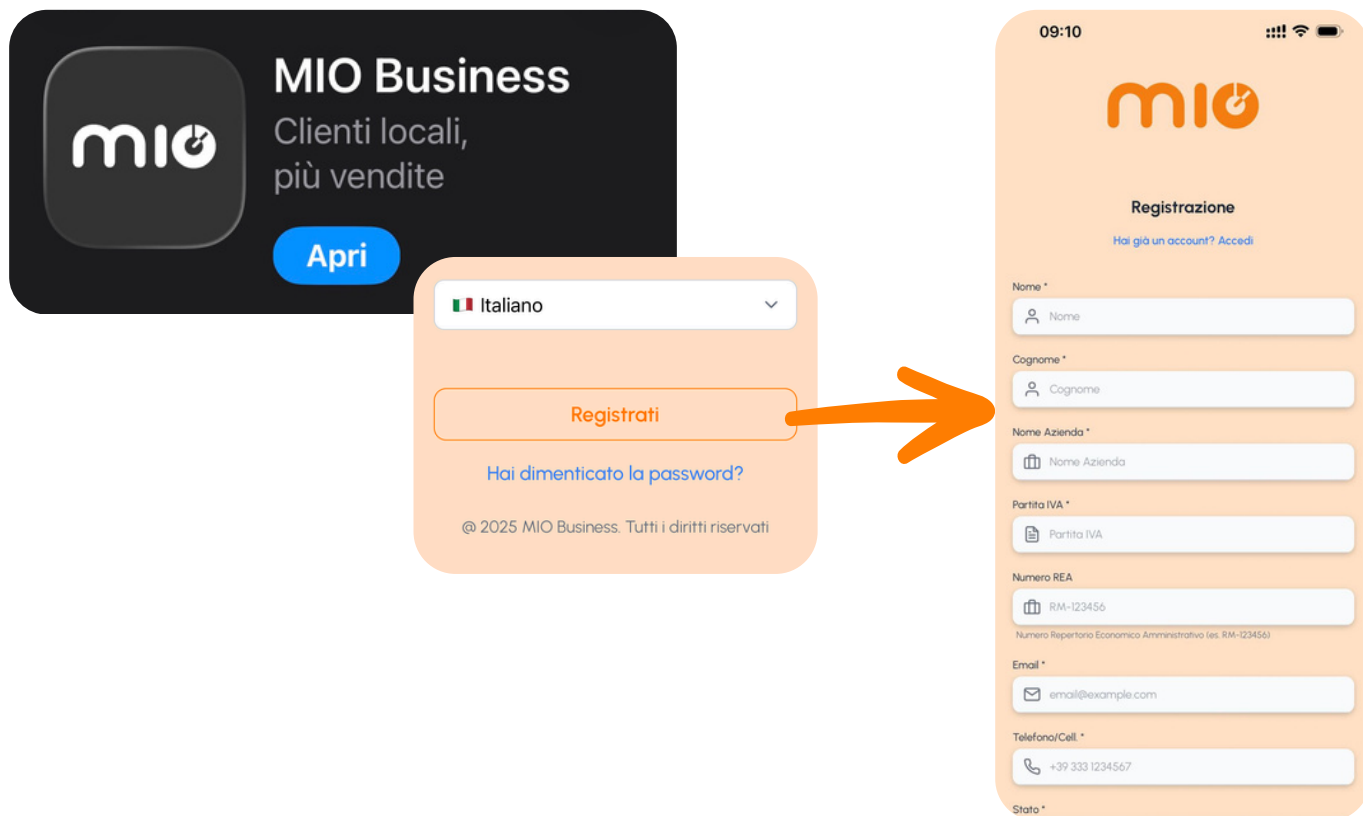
mio

MIO Business
Clienti locali, più vendite

Apri

Italiano

Registrati

Hai dimenticato la password?

@ 2025 MIO Business. Tutti i diritti riservati

09:10

mio

Registrazione

Hai già un account? Accedi

Nome *
Nome

Cognome *
Cognome

Nome Azienda *
Nome Azienda

Partita IVA *
Partita IVA

Numero REA
RM-123456
Numero Repertorio Economico Amministrativo (es. RM-123456)

Email *
email@example.com

Telefono/Cell. *
+39 333 1234567

Stato *